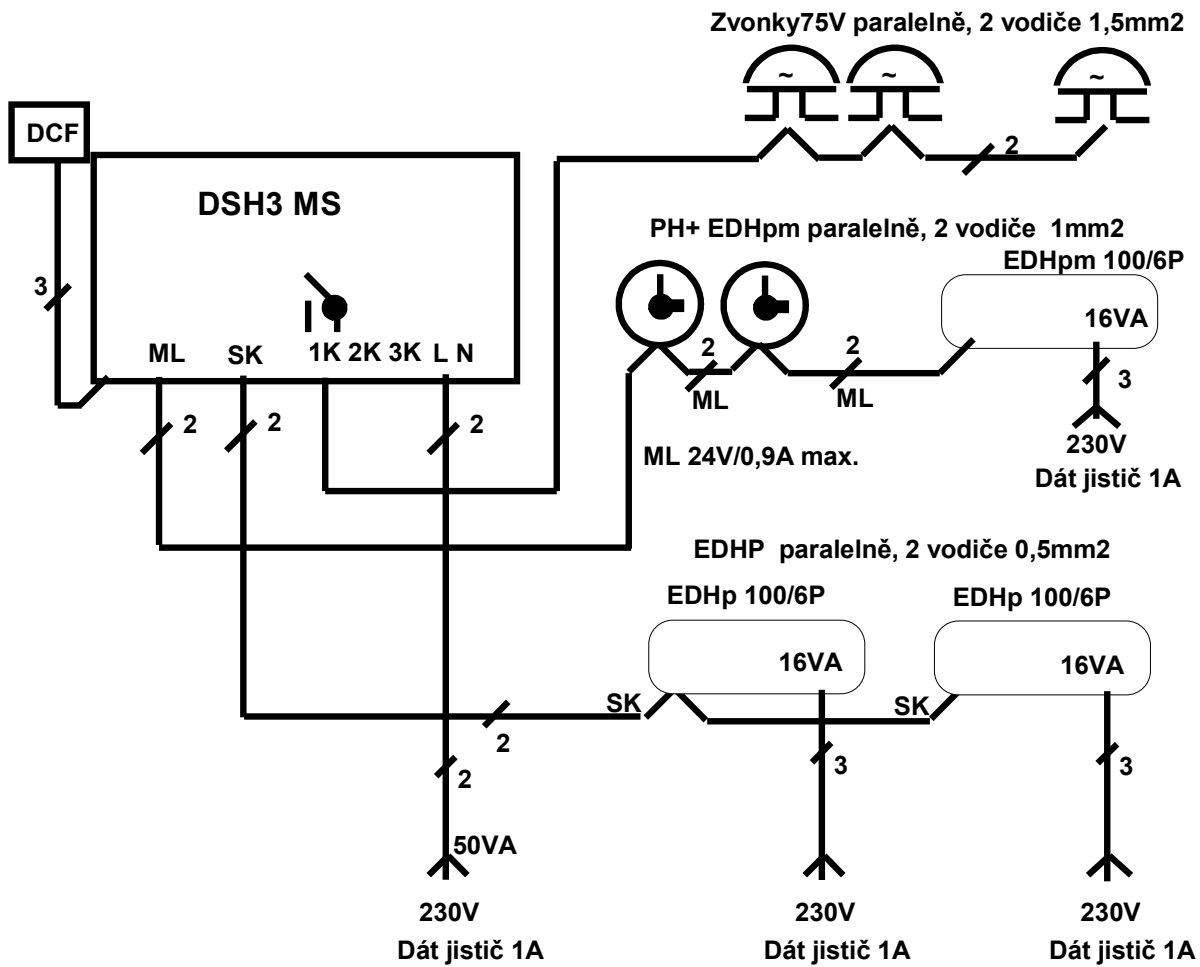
Zvonky75V paralelně, 2 vodiče 1,5mm2

~ ~ ~

DCF

DSH3 MS

2

PH+ EDHpm paralelně, 2 vodiče 1mm2

EDHpm 100/6P

16VA

3

ML SK 1K 2K 3K L N

2 ML 2 ML

3

2 2 2

230V
Dát jistič 1A

ML 24V/0,9A max.

EDHP paralelně, 2 vodiče 0,5mm2

EDHp 100/6P

EDHp 100/6P

16VA

16VA

SK

SK

2

2

3

3

50VA

230V
Dát jistič 1A

230V
Dát jistič 1A

230V
Dát jistič 1A